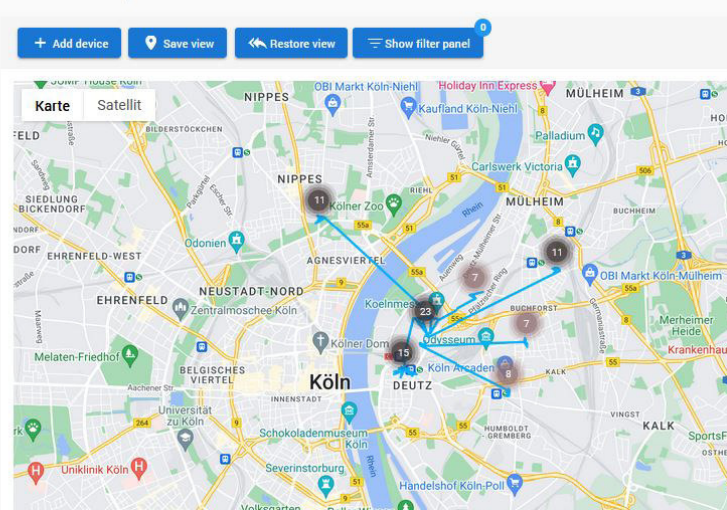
Add device Save view Restore view Show filter panel 0

Karte Satellit

JOMP House Köln
NIPPES
DM Markt Köln-Niehl
Holiday Inn Express
Kaufland Köln-Niehl
MÜLHEIM
FELD
Carlswerk Victoria
NIPPES
11
Kölner Zoo
MÜLHEIM
BUCHHEIM
SIEDLUNG BICKENDORF
DORF
Odonien
11
EHRENFELD-WEST
AGNESVIERTEL
OBI Markt Köln-Mülheim
7
EHRENFELD
NEUSTADT-NORD
Koelnmesse
BUCHFORST
Zentralmoschee Köln
23
7
Merheimer Heide
Odysseum
Melaten-Friedhof
Kölner Dom
15
Krankenhau
Köln Arcaden
BELGISCHES VIERTEL
Köln
DEUTZ
KALK
8
INNENSTADT
Universität zu Köln
Schokoladenmuseum Köln
HUMBOLDT GREMBERG
KALK
SportF
Uniklinik Köln
Severinstorbrug
Handelshof Köln-Poll
Volksgarten
Rhein